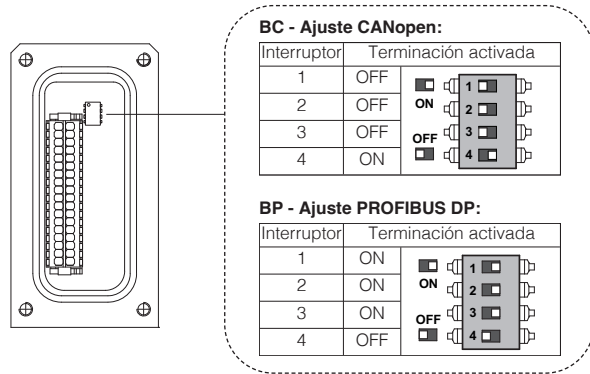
BC - Ajuste CANopen:

| Interruptor | Terminación activada |
|---|---|
| 1 | OFF |
| 2 | OFF |
| 3 | OFF |
| 4 | ON |

ON
OFF
1
2
3
4

BP - Ajuste PROFIBUS DP:

| Interruptor | Terminación activada |
|---|---|
| 1 | ON |
| 2 | ON |
| 3 | ON |
| 4 | OFF |

ON
OFF
1
2
3
4